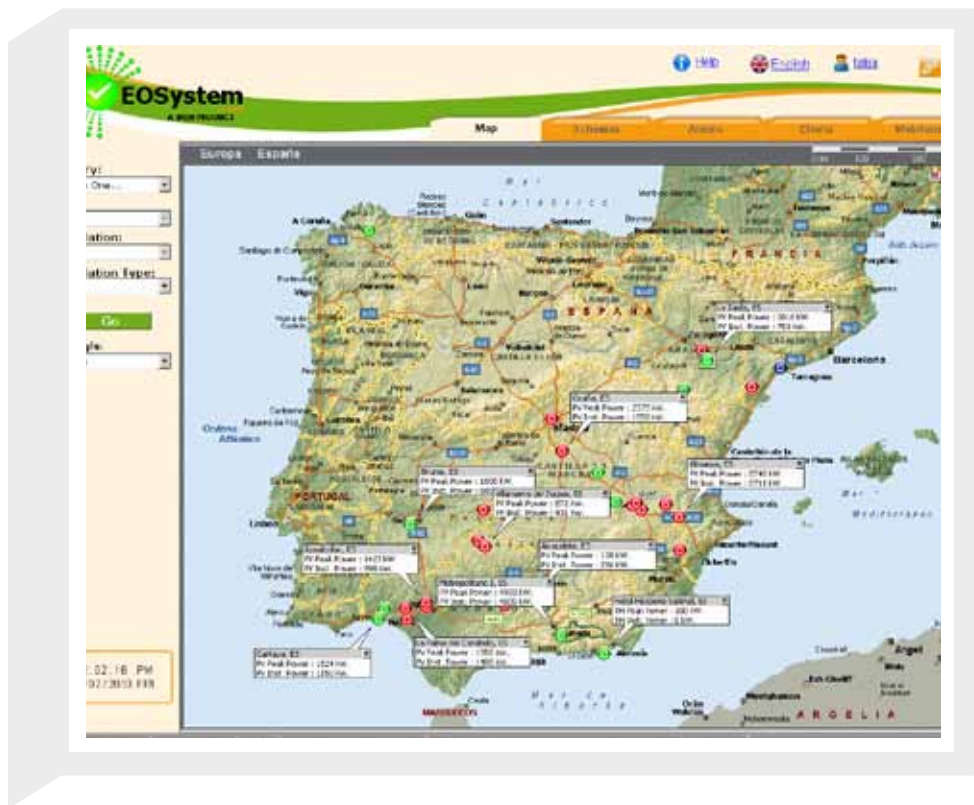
EOSystem

Help English

Map

Europa España

ry:

One...

lation:

llation Type:

Go

gle:

2:02:16 PM

02/2010 FRI

Mar Cantábrico

FRANCIA

ESPAÑA

PORTUGAL

Barcelona

Océano Atlántico

Mediterráneo

ARGELIA

Mar de Alborán

Madrid

PV Peak Power :

PV Est. Power :

Lisboa

Málaga